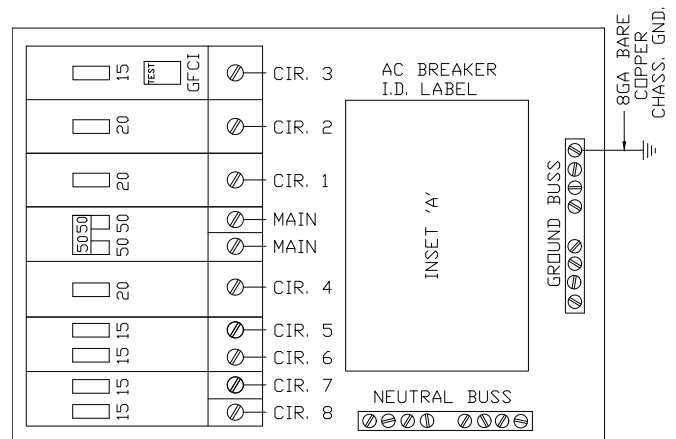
8GA BARE COPPER CHASS. GND.

15 TEST GFCI
CIR. 3

AC BREAKER I.D. LABEL

20
CIR. 2

20
CIR. 1

50 50 50 50
MAIN
MAIN

INSET 'A'

GROUND BUSS

20
CIR. 4

15
CIR. 5
15
CIR. 6

15
CIR. 7
15
CIR. 8

NEUTRAL BUSS